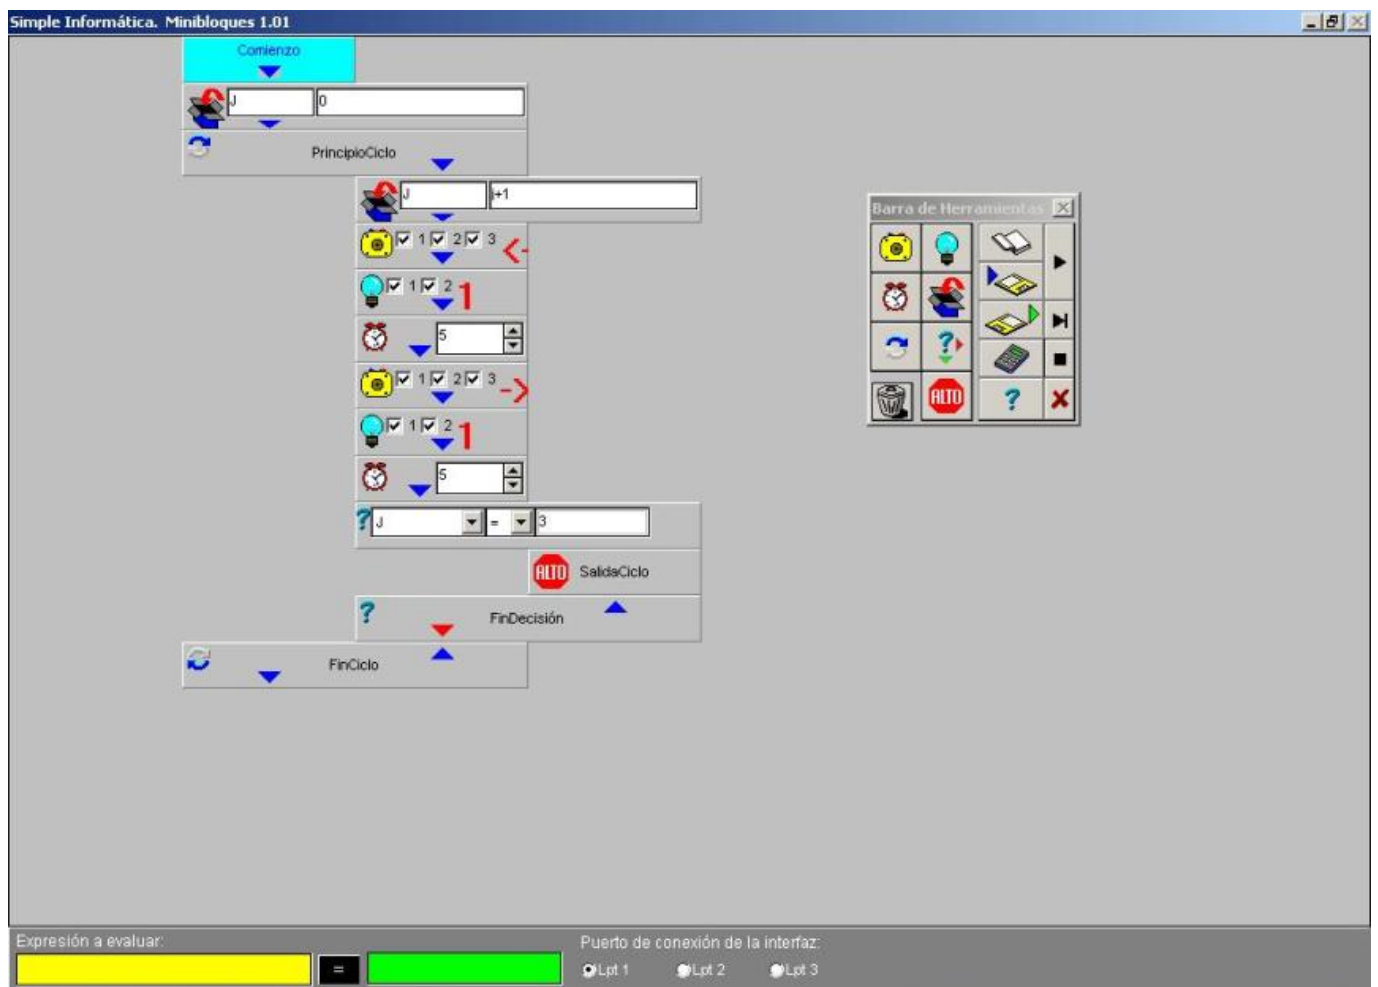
Simple Informática. Minibloques 1.01

Comienzo

J 0

PrincipioCiclo

J J+1

1 2 3 <-

1 2 1

5

1 2 3 ->

1 2 1

5

J = 3

ALTO SalidaCiclo

FinDecisión

FinCiclo

Barra de Herramientas

ALTO

?

Expresión a evaluar:

=

Puerto de conexión de la interfaz:

Lpt 1 Lpt 2 Lpt 3